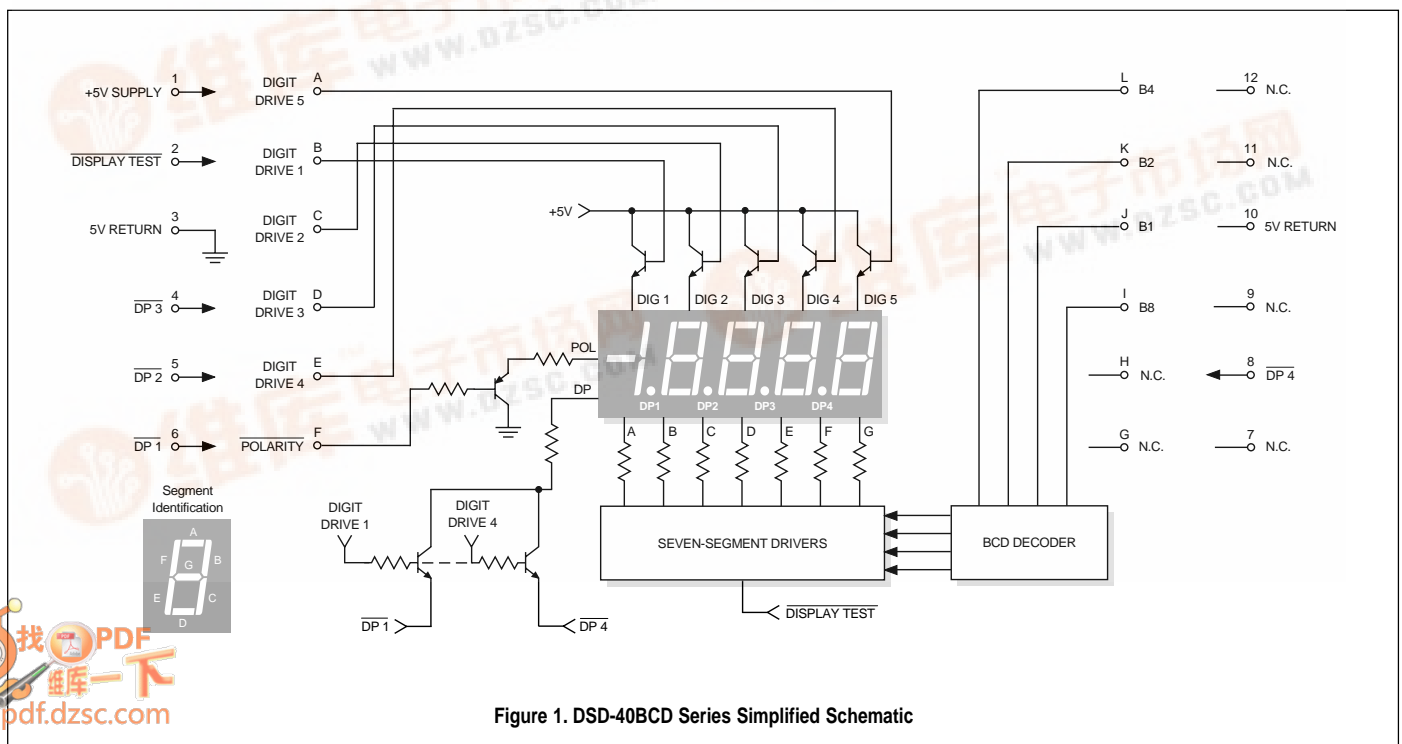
+5V SUPPLY 1
$\overline{\text{DISPLAY TEST}}$ 2
5V RETURN 3
$\overline{\text{DP 3}}$ 4
$\overline{\text{DP 2}}$ 5
$\overline{\text{DP 1}}$ 6

DIGIT DRIVE 5 A
DIGIT DRIVE 1 B
DIGIT DRIVE 2 C
DIGIT DRIVE 3 D
DIGIT DRIVE 4 E
$\overline{\text{POLARITY}}$ F

+5V

DIG 1 DIG 2 DIG 3 DIG 4 DIG 5

POL
DP

DP1 DP2 DP3 DP4

A B C D E F G

Segment Identification
A F G B E C D

DIGIT DRIVE 1
DIGIT DRIVE 4

$\overline{\text{DP 1}}$
$\overline{\text{DP 4}}$

SEVEN-SEGMENT DRIVERS
$\overline{\text{DISPLAY TEST}}$

BCD DECODER

L B4
K B2
J B1
I B8
H N.C.
G N.C.

12 N.C.
11 N.C.
10 5V RETURN
9 N.C.
8 $\overline{\text{DP 4}}$
7 N.C.

www.dzsc.com

找PDF 维库一下 pdf.dzsc.com

Figure 1. DSD-40BCD Series Simplified Schematic